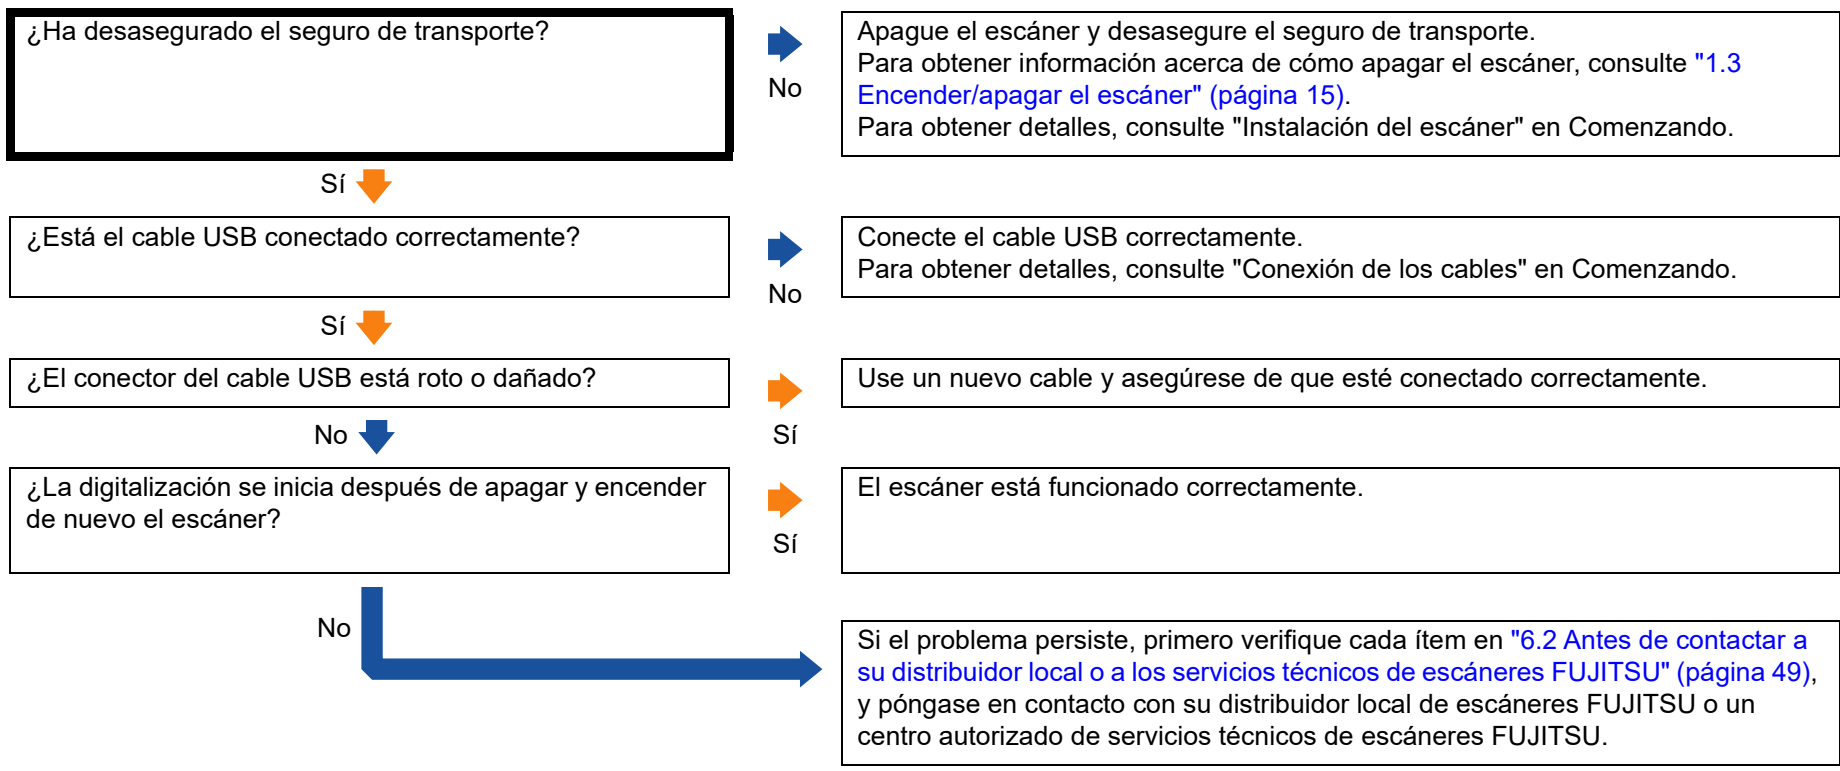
¿Ha desasegurado el seguro de transporte?

No

Apague el escáner y desasegure el seguro de transporte.
Para obtener información acerca de cómo apagar el escáner, consulte "1.3 Encender/apagar el escáner" (página 15).
Para obtener detalles, consulte "Instalación del escáner" en Comenzando.

Sí

¿Está el cable USB conectado correctamente?

No

Conecte el cable USB correctamente.
Para obtener detalles, consulte "Conexión de los cables" en Comenzando.

Sí

¿El conector del cable USB está roto o dañado?

Sí

Use un nuevo cable y asegúrese de que esté conectado correctamente.

No

¿La digitalización se inicia después de apagar y encender de nuevo el escáner?

Sí

El escáner está funcionado correctamente.

No

Si el problema persiste, primero verifique cada ítem en "6.2 Antes de contactar a su distribuidor local o a los servicios técnicos de escáneres FUJITSU" (página 49), y póngase en contacto con su distribuidor local de escáneres FUJITSU o un centro autorizado de servicios técnicos de escáneres FUJITSU.